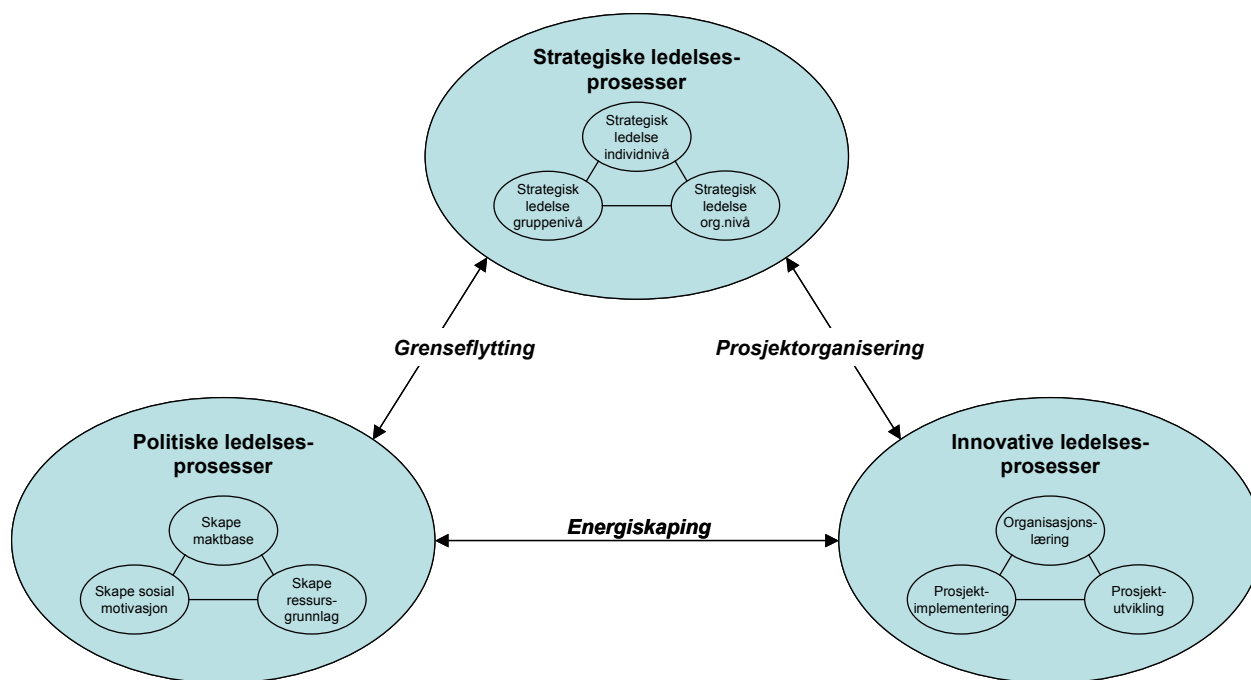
Strategiske ledelsesprosesser

Strategisk ledelse individnivå

Strategisk ledelse gruppenivå

Strategisk ledelse org.nivå

Grenseflytting

Prosjektorganisering

Politiske ledelsesprosesser

Skape maktbase

Skape sosial motivasjon

Skape ressursgrunnlag

Energiskaping

Innovative ledelsesprosesser

Organisasjonslæring

Prosjektimplementering

Prosjektutvikling